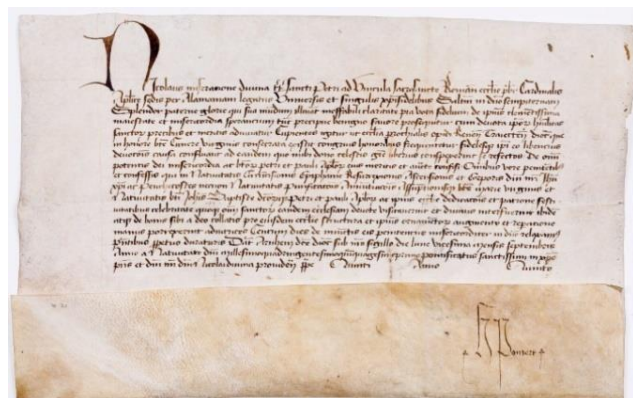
Nicolaus miseratione divina tt. sancti Petri ad Vincula sacrosancte Romane ecclesie presbyter Cardinalis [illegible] per Alamaniam legatus Universis et singulis presentes litteras inspecturis Salutem in domino sempiternam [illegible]

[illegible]

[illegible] Anno a Nativitate domini millesimoquadringentesimoquinquagesimo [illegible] Quinto

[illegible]